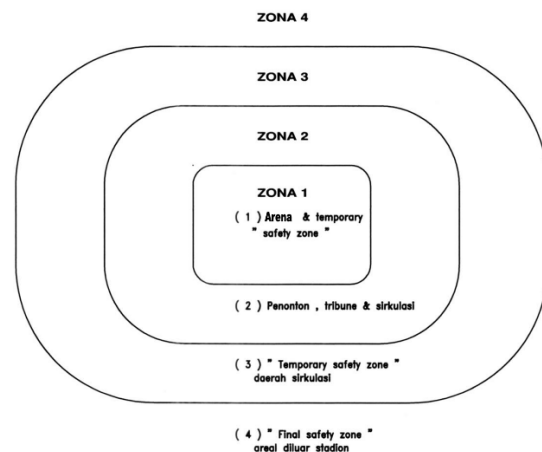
ZONA 4

ZONA 3

ZONA 2

ZONA 1

( 1 ) Arena & temporary " safety zone "

( 2 ) Penonton , tribune & sirkulasi

( 3 ) " Temporary safety zone " daerah sirkulasi

( 4 ) " Final safety zone " areal diluar stadion